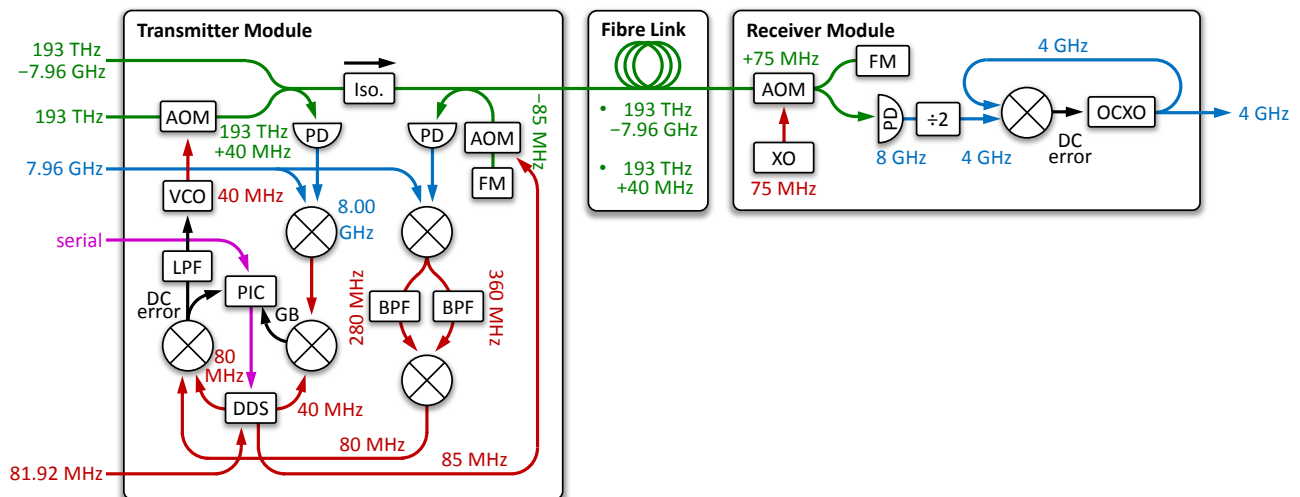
Transmitter Module

Fibre Link

Receiver Module

193 THz −7.96 GHz

193 THz

AOM

Iso.

193 THz +40 MHz

PD

PD

AOM

−85 MHz

FM

7.96 GHz

VCO

40 MHz

8.00 GHz

serial

LPF

PIC

DC error

GB

80 MHz

BPF

BPF

280 MHz

360 MHz

DDS

40 MHz

80 MHz

85 MHz

81.92 MHz

• 193 THz −7.96 GHz

• 193 THz +40 MHz

+75 MHz

AOM

FM

XO

75 MHz

PD

8 GHz

÷2

4 GHz

4 GHz

DC error

OCXO

4 GHz